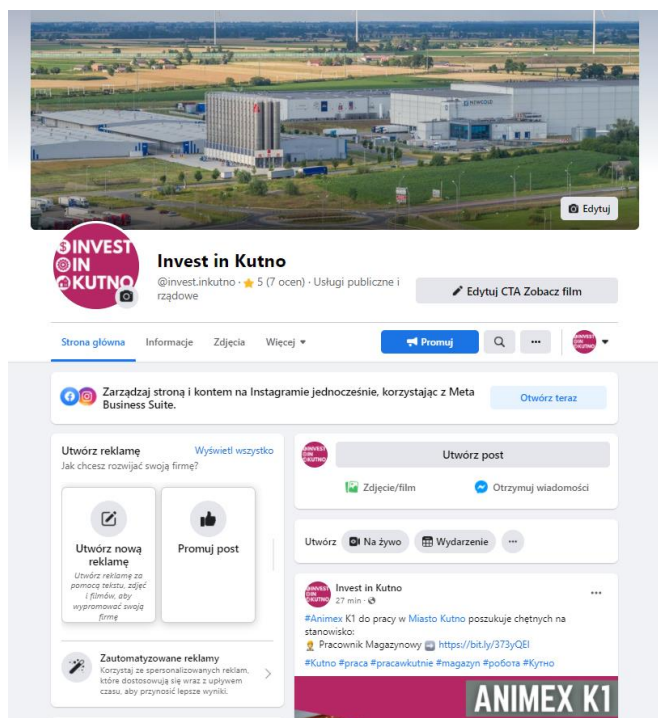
NEWCOLD

Edytuj

INVEST IN KUTNO

Invest in Kutno

@invest.inkutno · 5 (7 ocen) · Usługi publiczne i rządowe

Edytuj CTA Zobacz film

Strona główna Informacje Zdjęcia Więcej

Promuj

Zarządzaj stroną i kontem na Instagramie jednocześnie, korzystając z Meta Business Suite.

Otwórz teraz

Utwórz reklamę Wyświetl wszystko

Jak chcesz rozwijać swoją firmę?

Utwórz nową reklamę

Utwórz reklamę za pomocą tekstu, zdjęć i filmów, aby wypromować swoją firmę

Promuj post

Zautomatyzowane reklamy

Korzystaj ze spersonalizowanych reklam, które dostosowują się wraz z upływem czasu, aby przynosić lepsze wyniki.

Utwórz post

Zdjęcie/film

Otrzymuj wiadomości

Utwórz Na żywo Wydarzenie

Invest in Kutno

27 min ·

#Animex K1 do pracy w Miasto Kutno poszukuje chętnych na stanowisko:

Pracownik Magazynowy https://bit.ly/373yQEI

#Kutno #praca #pracawkutnie #magazyn #робота #Кутно

ANIMEX K1